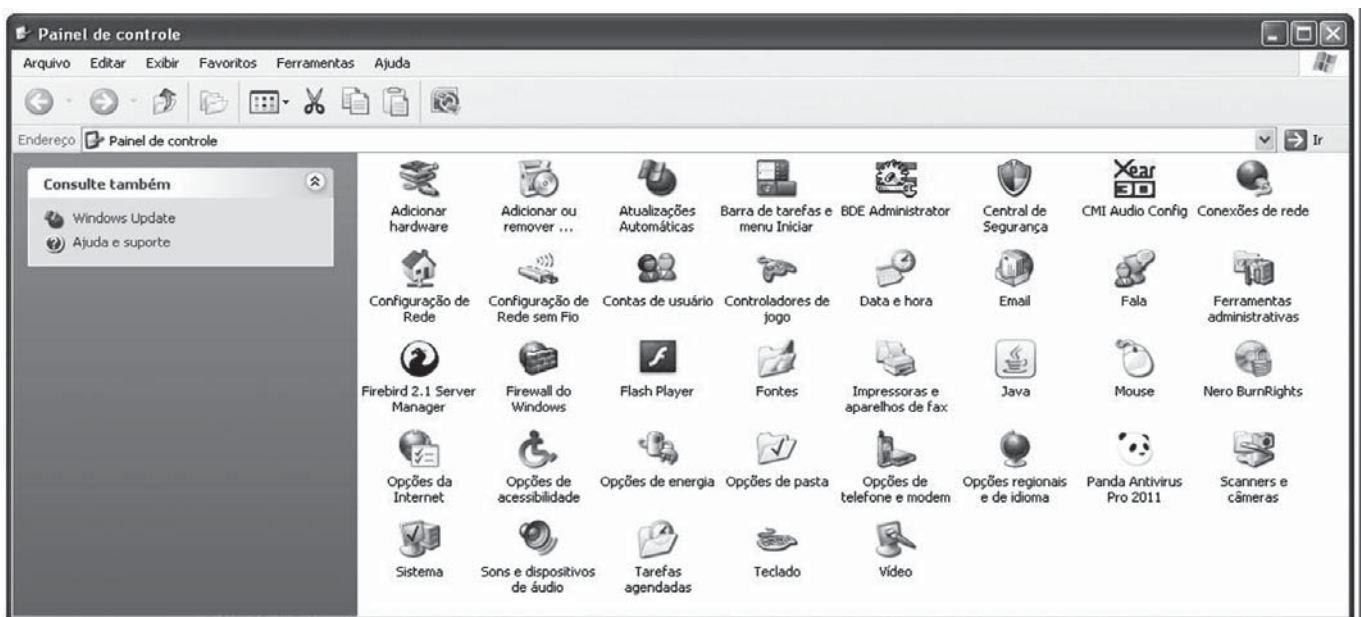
Painel de controle

Arquivo Editar Exibir Favoritos Ferramentas Ajuda

Endereço Painel de controle

Ir

Consulte também

Windows Update

Ajuda e suporte

Adicionar hardware

Adicionar ou remover ...

Atualizações Automáticas

Barra de tarefas e menu Iniciar

BDE Administrator

Central de Segurança

Xear 3D

CMI Audio Config

Conexões de rede

Configuração de Rede

Configuração de Rede sem Fio

Contas de usuário

Controladores de jogo

Data e hora

Email

Fala

Ferramentas administrativas

Firebird 2.1 Server Manager

Firewall do Windows

Flash Player

Fontes

Impressoras e aparelhos de fax

Java

Mouse

Nero BurnRights

Opções da Internet

Opções de acessibilidade

Opções de energia

Opções de pasta

Opções de telefone e modem

Opções regionais e de idioma

Panda Antivirus Pro 2011

Scanners e câmeras

Sistema

Sons e dispositivos de áudio

Tarefas agendadas

Teclado

Vídeo